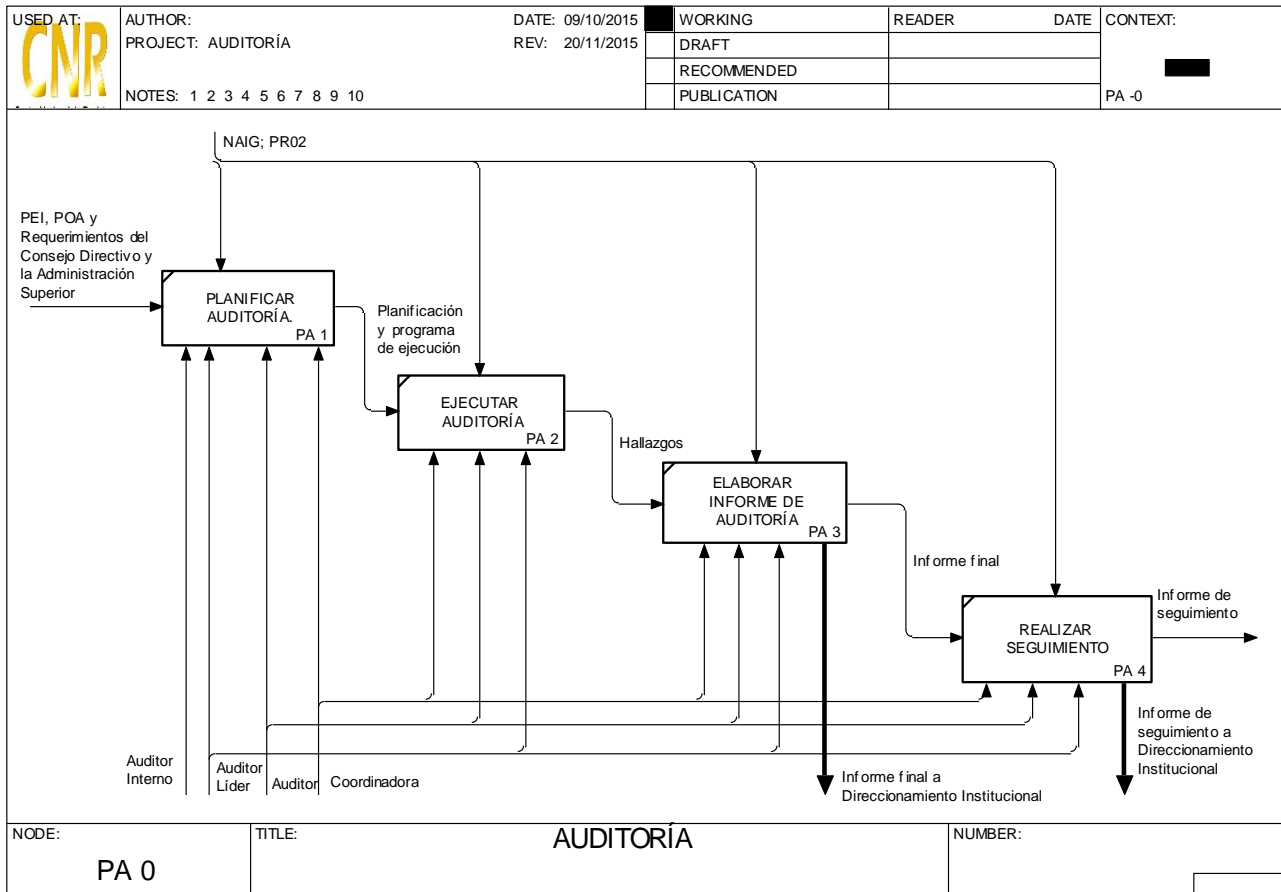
| USED AT: | AUTHOR: | DATE: 09/10/2015 | | WORKING | READER | DATE | CONTEXT: |
|---|---|---|---|---|---|---|---|
| CNR | PROJECT: AUDITORÍA | REV: 20/11/2015 | | DRAFT | | | |
| | | | | RECOMMENDED | | | |
| | NOTES: 1 2 3 4 5 6 7 8 9 10 | | | PUBLICATION | | | PA -0 |

NAIG; PR02

PEI, POA y Requerimientos del Consejo Directivo y la Administración Superior

PLANIFICAR AUDITORÍA.
PA 1

Planificación y programa de ejecución

EJECUTAR AUDITORÍA
PA 2

Hallazgos

ELABORAR INFORME DE AUDITORÍA
PA 3

Informe final

REALIZAR SEGUIMIENTO
PA 4

Informe de seguimiento

Informe de seguimiento a Direccionamiento Institucional

Informe final a Direccionamiento Institucional

Auditor Interno

Auditor Líder

Auditor

Coordinadora

| NODE: | TITLE: | NUMBER: |
|---|---|---|
| PA 0 | AUDITORÍA | |